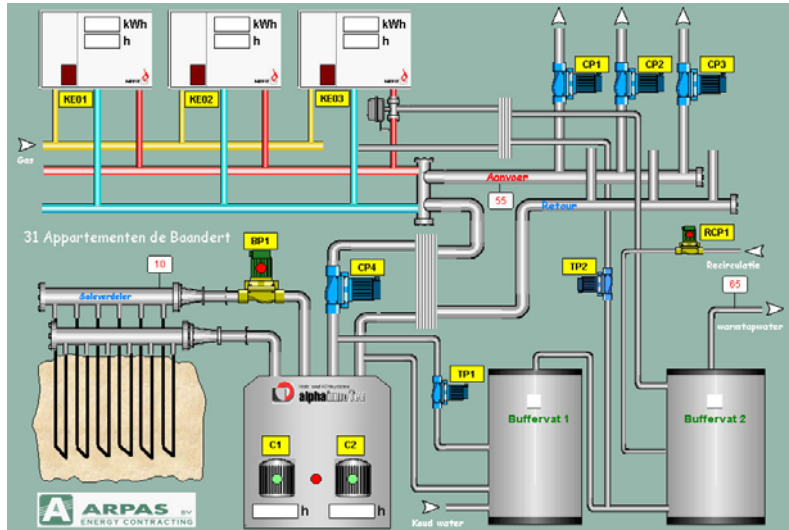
kWh
h
kWh
h
kWh
h
KE01
KE02
KE03
Gas
CP1
CP2
CP3
Aanvoer
55
Retour
31 Appartementen de Baandert
BP1
RCP1
Recirculatie
10
CP4
TP2
Bodemverdeler
65
warmtapwater
TP1
alpha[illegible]
C1
C2
h
h
Buffervat 1
Buffervat 2
Koud water
ARPAS BV
ENERGY CONTRACTING